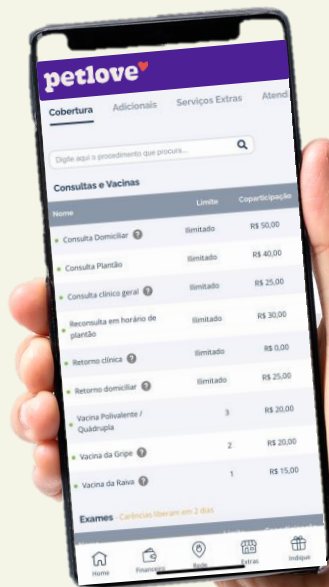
petlove

Cobertura | Adicionais | Serviços Extras | Atend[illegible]

Digite aqui o procedimento que procura...

Consultas e Vacinas

| Nome | Limite | Coparticipação |
|---|---|---|
| Consulta Domiciliar | Ilimitado | R$ 50,00 |
| Consulta Plantão | Ilimitado | R$ 40,00 |
| Consulta clínico geral | Ilimitado | R$ 25,00 |
| Reconsulta em horário de plantão | Ilimitado | R$ 30,00 |
| Retorno clínica | Ilimitado | R$ 0,00 |
| Retorno domiciliar | Ilimitado | R$ 25,00 |
| Vacina Polivalente / Quádrupla | 3 | R$ 20,00 |
| Vacina da Gripe | 2 | R$ 20,00 |
| Vacina da Raiva | 1 | R$ 15,00 |

Exames - Carências liberam em 2 dias

Home | Financeiro | Rede | Extras | Indique